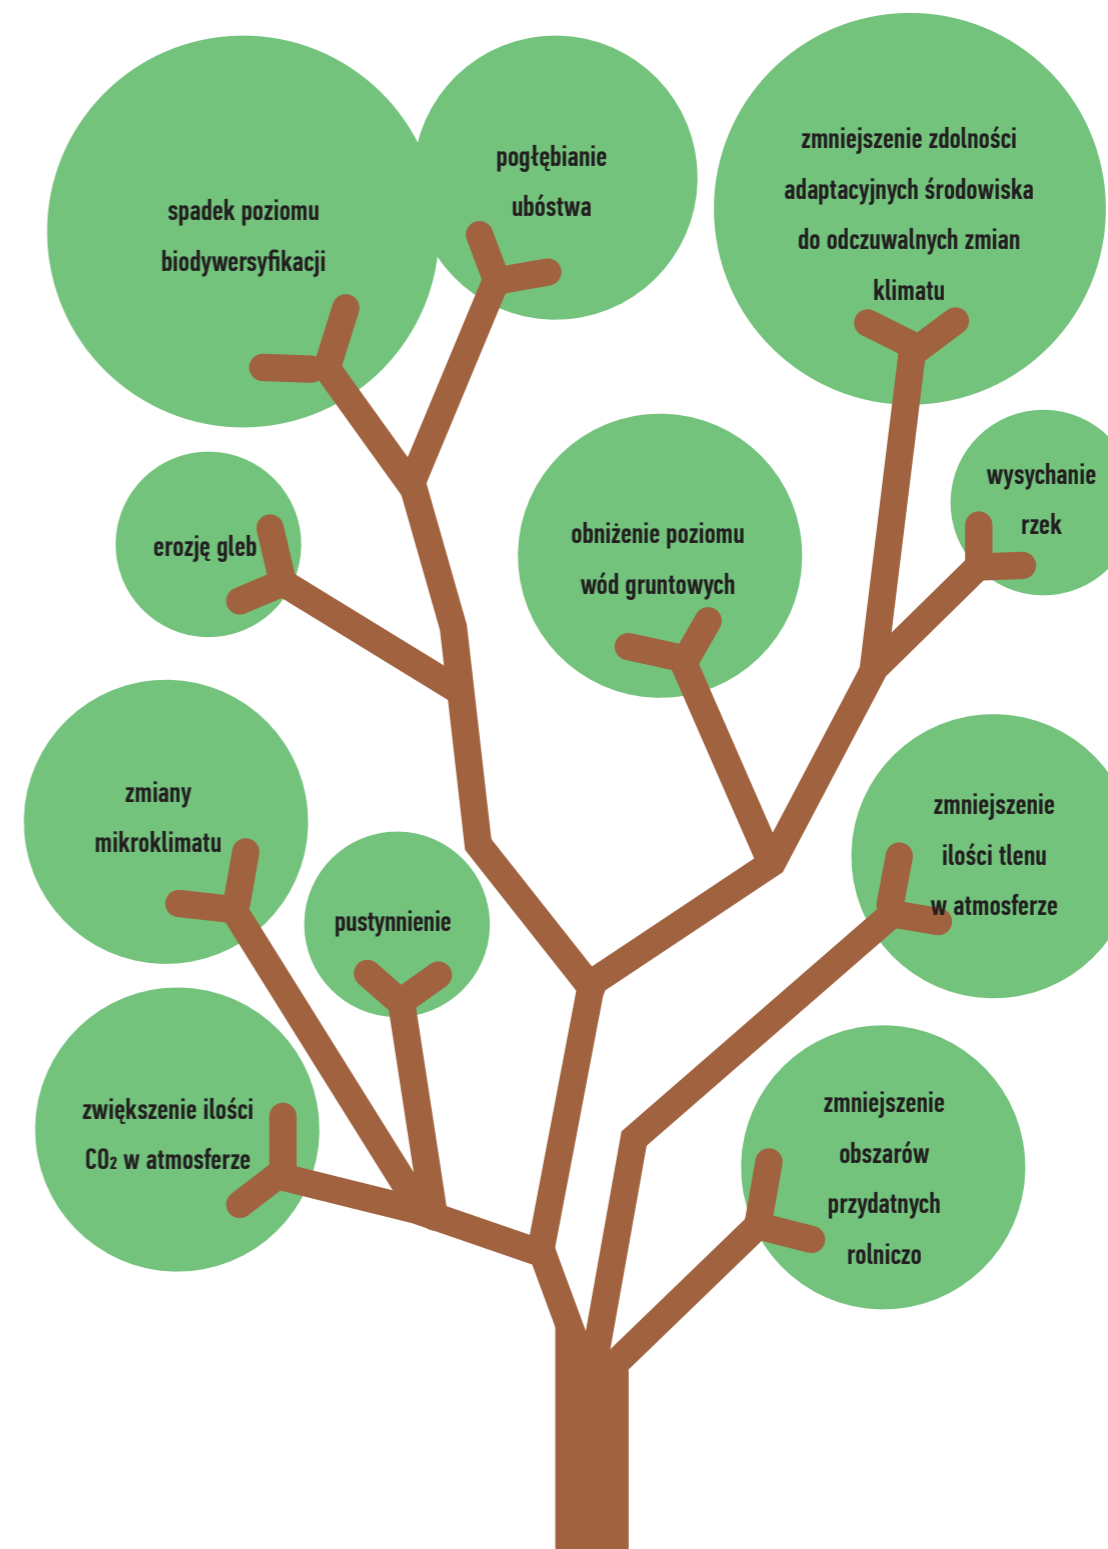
spadek poziomu biodywersyfikacji

pogłębianie ubóstwa

zmniejszenie zdolności adaptacyjnych środowiska do odczuwalnych zmian klimatu

erozję gleb

obniżenie poziomu wód gruntowych

wysychanie rzek

zmiany mikroklimatu

pustynnienie

zmniejszenie ilości tlenu w atmosferze

zwiększenie ilości $CO_2$ w atmosferze

zmniejszenie obszarów przydatnych rolniczo